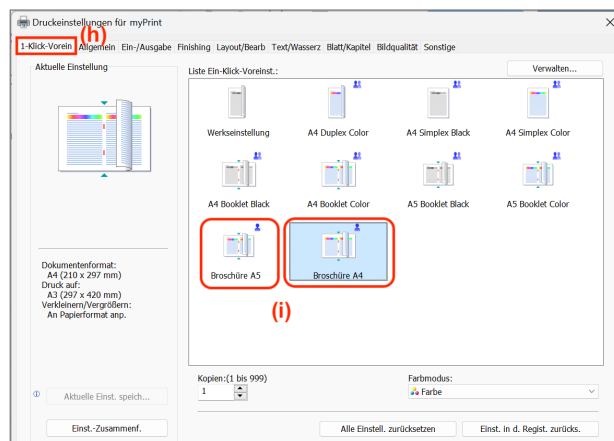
Druckeinstellungen für myPrint

1-Klick-Vorein (h) Allgemein Ein-/Ausgabe Finishing Layout/Bearb Text/Wasserz Blatt/Kapitel Bildqualität Sonstige

Aktuelle Einstellung

Liste Ein-Klick-Voreinst.:

Verwalten...

Werkseinstellung

A4 Duplex Color

A4 Simplex Black

A4 Simplex Color

A4 Booklet Black

A4 Booklet Color

A5 Booklet Black

A5 Booklet Color

Broschüre A5

Broschüre A4

(i)

Dokumentenformat:
A4 (210 x 297 mm)
Druck auf:
A3 (297 x 420 mm)
Verkleinern/Vergrößern:
An Papierformat anp.

Aktuelle Einst. speich...

Einst.-Zusammenf.

Kopien:(1 bis 999)
1

Farbmodus:
Farbe

Alle Einstell. zurücksetzen

Einst. in d. Regist. zurücks.